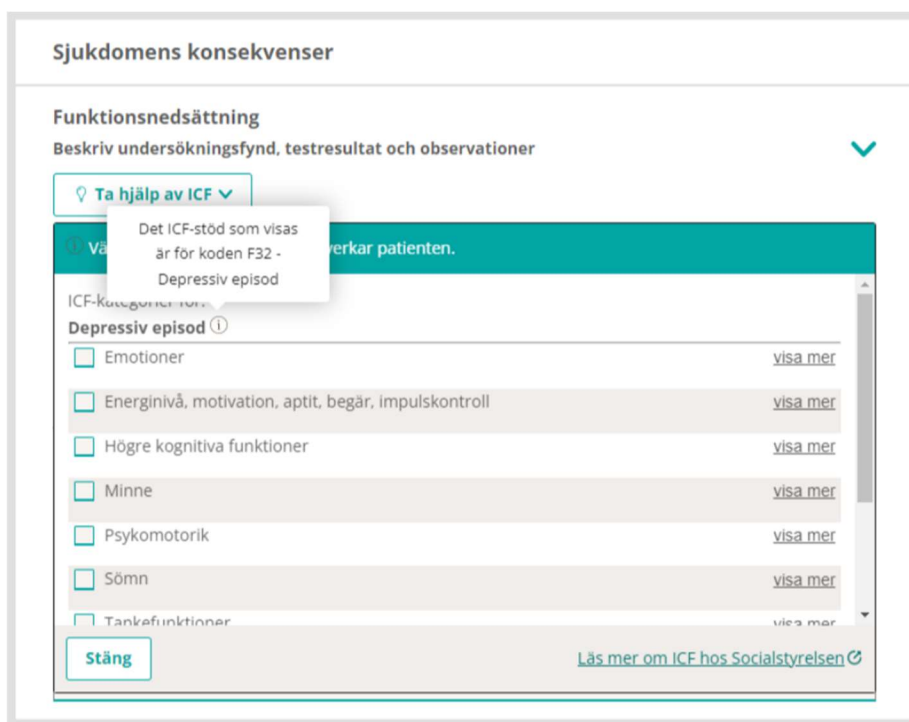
Sjukdomens konsekvenser

Funktionsnedsättning

Beskriv undersökningsfynd, testresultat och observationer

Ta hjälp av ICF

Det ICF-stöd som visas är för koden F32 - Depressiv episod

Vä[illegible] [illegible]verkar patienten.

ICF-k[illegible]

Depressiv episod

Emotioner visa mer

Energinivå, motivation, aptit, begär, impulskontroll visa mer

Högre kognitiva funktioner visa mer

Minne visa mer

Psykomotorik visa mer

Sömn visa mer

Tankefunktioner visa mer

Stäng

Läs mer om ICF hos Socialstyrelsen